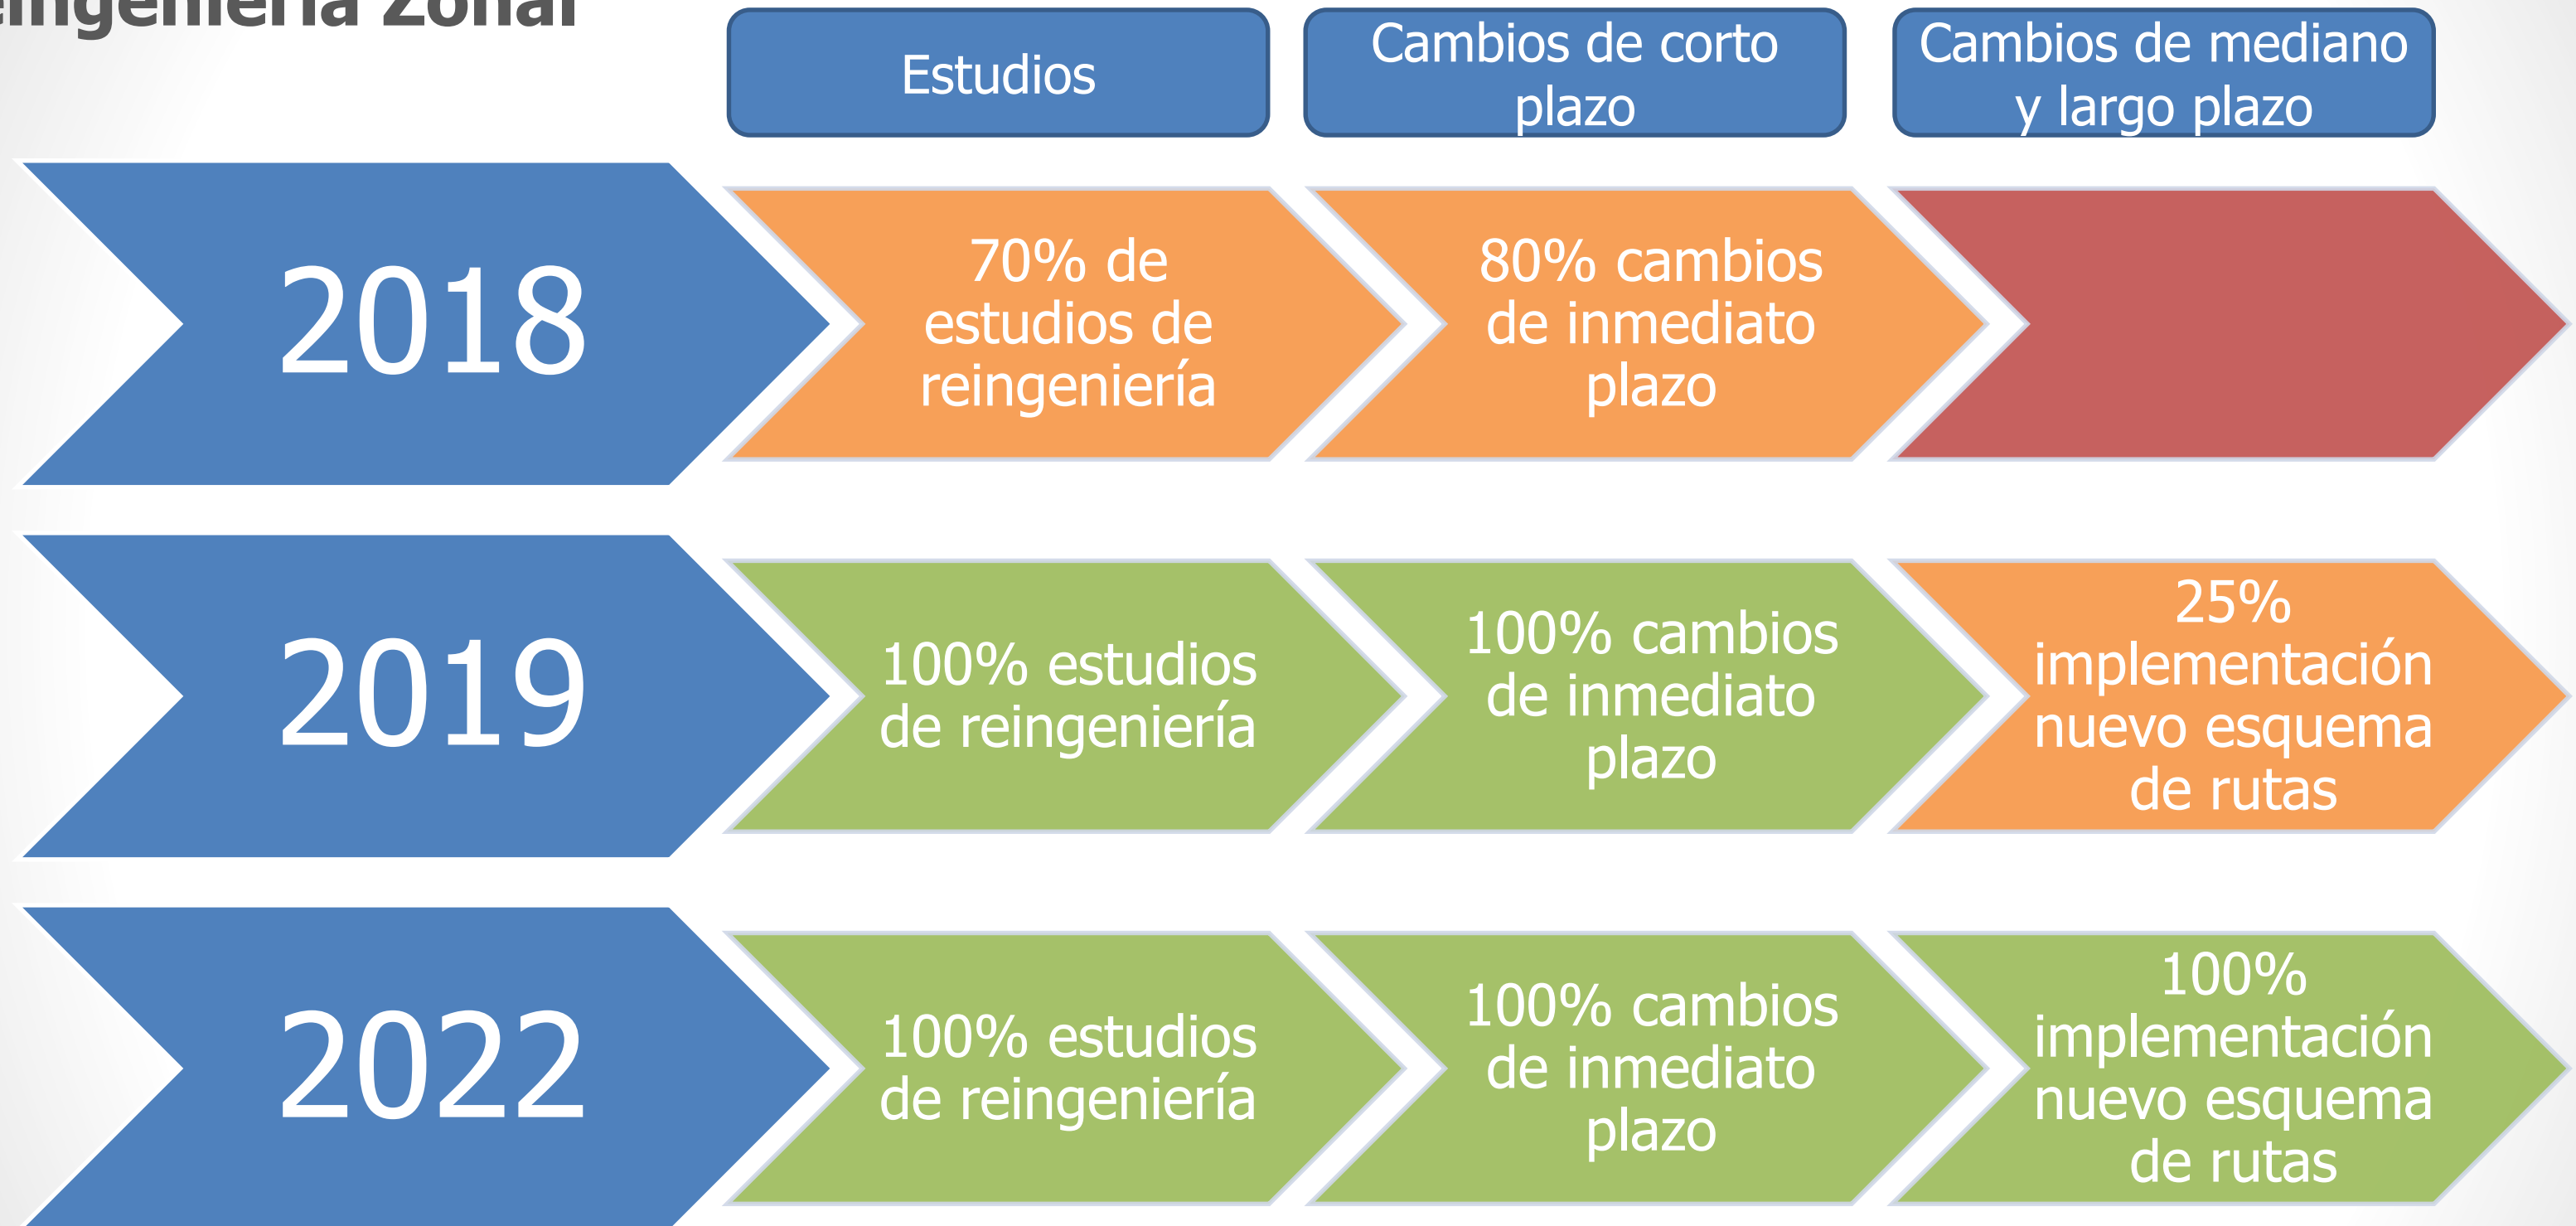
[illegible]ingeniería Zonal

Estudios

Cambios de corto plazo

Cambios de mediano y largo plazo

2018

70% de estudios de reingeniería

80% cambios de inmediato plazo

2019

100% estudios de reingeniería

100% cambios de inmediato plazo

25% implementación nuevo esquema de rutas

2022

100% estudios de reingeniería

100% cambios de inmediato plazo

100% implementación nuevo esquema de rutas